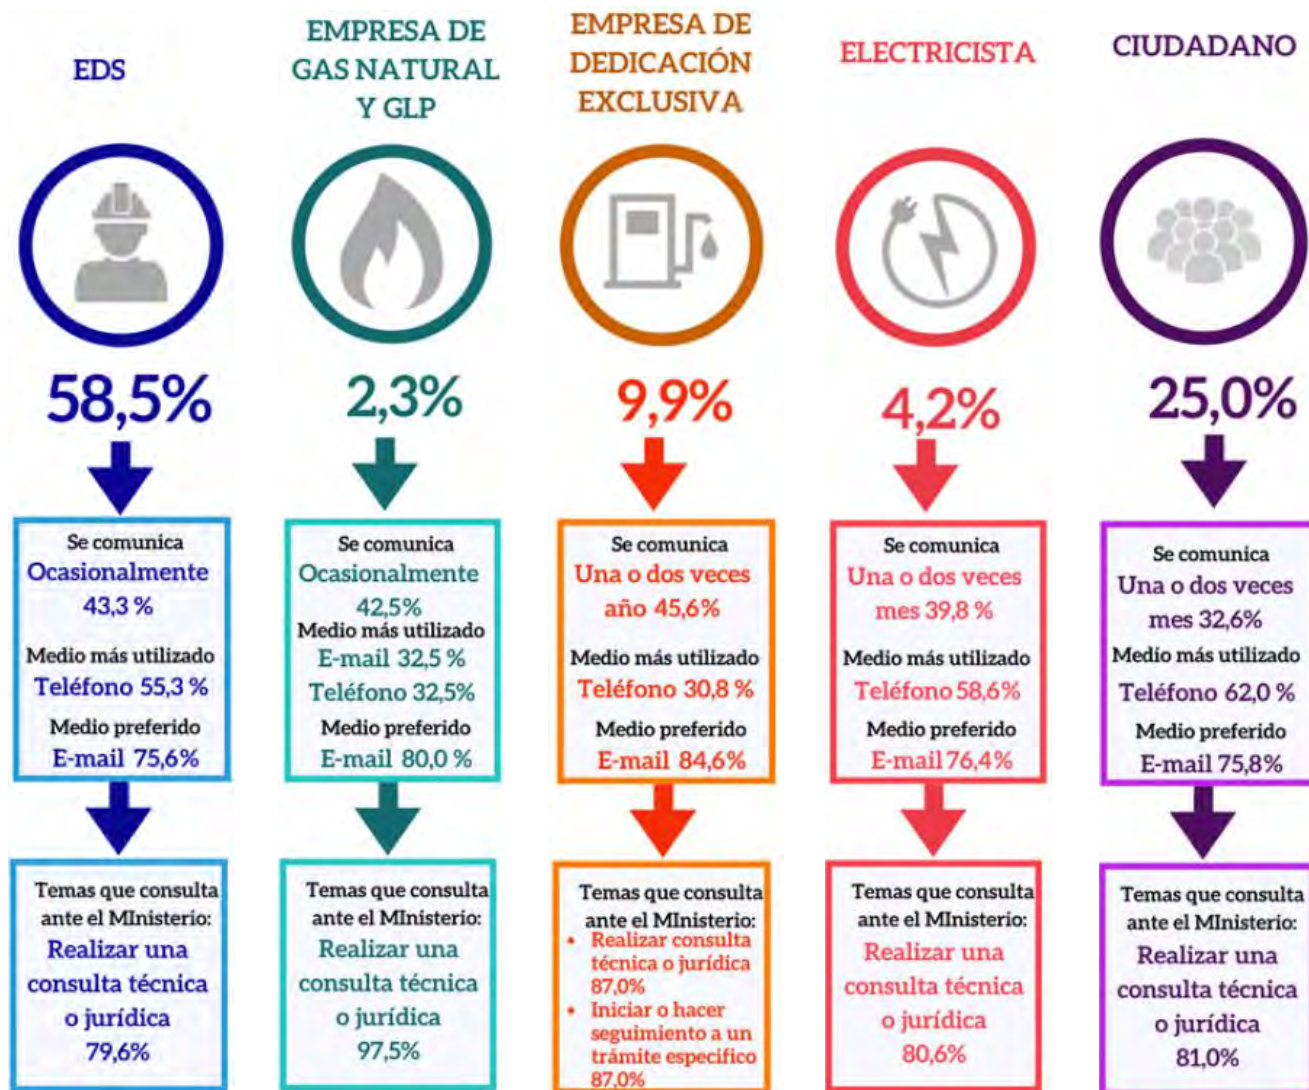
EDS

58,5%

Se comunica
Ocasionalmente
43,3 %
Medio más utilizado
Teléfono 55,3 %
Medio preferido
E-mail 75,6%

Temas que consulta ante el MInisterio:
Realizar una consulta técnica o jurídica
79,6%

EMPRESA DE GAS NATURAL Y GLP

2,3%

Se comunica
Ocasionalmente
42,5%
Medio más utilizado
E-mail 32,5 %
Teléfono 32,5%
Medio preferido
E-mail 80,0 %

Temas que consulta ante el MInisterio:
Realizar una consulta técnica o jurídica
97,5%

EMPRESA DE DEDICACIÓN EXCLUSIVA

9,9%

Se comunica
Una o dos veces año 45,6%
Medio más utilizado
Teléfono 30,8 %
Medio preferido
E-mail 84,6%

Temas que consulta ante el MInisterio:
• Realizar consulta técnica o jurídica 87,0%
• Iniciar o hacer seguimiento a un trámite especifico 87,0%

ELECTRICISTA

4,2%

Se comunica
Una o dos veces mes 39,8 %
Medio más utilizado
Teléfono 58,6%
Medio preferido
E-mail 76,4%

Temas que consulta ante el MInisterio:
Realizar una consulta técnica o jurídica
80,6%

CIUDADANO

25,0%

Se comunica
Una o dos veces mes 32,6%
Medio más utilizado
Teléfono 62,0 %
Medio preferido
E-mail 75,8%

Temas que consulta ante el MInisterio:
Realizar una consulta técnica o jurídica
81,0%